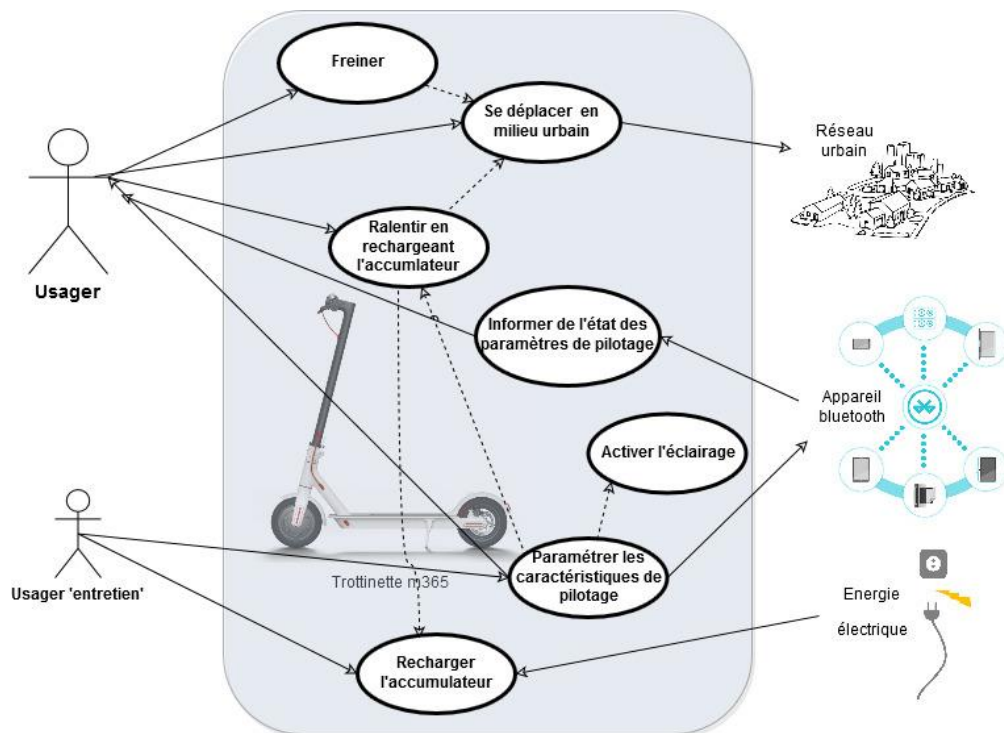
Freiner

Se déplacer en milieu urbain

Réseau urbain

Usager

Ralentir en rechargeant l'accumlateur

Informer de l'état des paramètres de pilotage

Appareil bluetooth

Activer l'éclairage

Usager 'entretien'

Paramétrer les caractéristiques de pilotage

Trottinette m365

Energie électrique

Recharger l'accumulateur